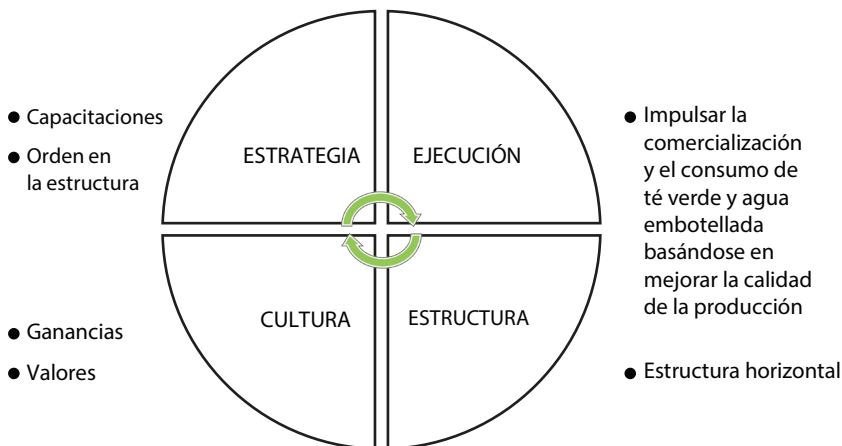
● Capacitaciones
● Orden en la estructura

ESTRATEGIA

EJECUCIÓN

● Impulsar la comercialización y el consumo de té verde y agua embotellada basándose en mejorar la calidad de la producción

● Ganancias
● Valores

CULTURA

ESTRUCTURA

● Estructura horizontal